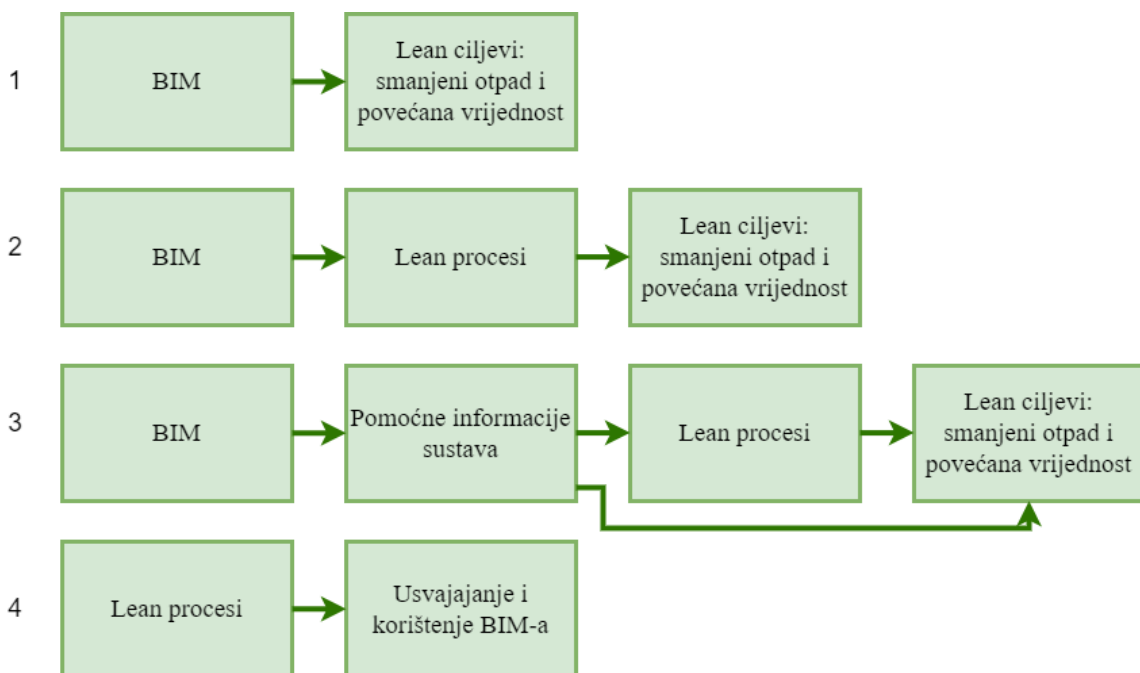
1

BIM

Lean ciljevi: smanjeni otpad i povećana vrijednost

2

BIM

Lean procesi

Lean ciljevi: smanjeni otpad i povećana vrijednost

3

BIM

Pomoćne informacije sustava

Lean procesi

Lean ciljevi: smanjeni otpad i povećana vrijednost

4

Lean procesi

Usvajajanje i korištenje BIM-a